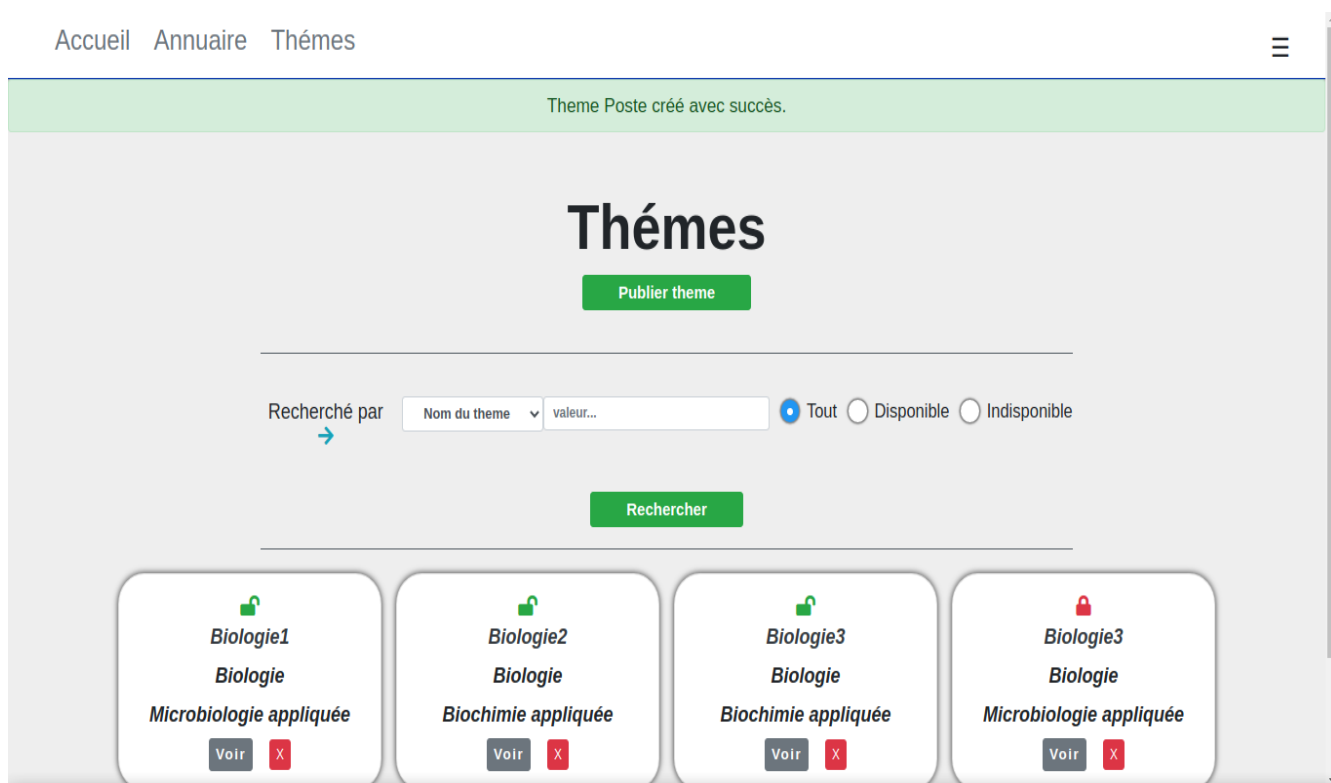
Accueil Annuaire Thémes

☰

Theme Poste créé avec succès.

Thémes

Publier theme

Recherché par

Nom du theme

valeur...

Tout Disponible Indisponible

Rechercher

Biologie1

Biologie

Microbiologie appliquée

Voir X

Biologie2

Biologie

Biochimie appliquée

Voir X

Biologie3

Biologie

Biochimie appliquée

Voir X

Biologie3

Biologie

Microbiologie appliquée

Voir X